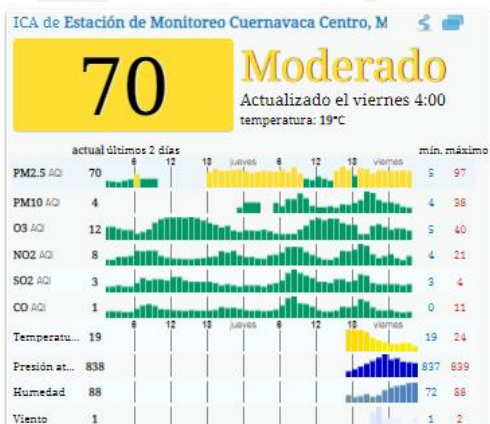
ICA de Estación de Monitoreo Cuernavaca Centro, M

70

Moderado

Actualizado el viernes 4:00

temperatura: 19°C

| | actual | últimos 2 días | mín. | máximo |
|---|---|---|---|---|
| PM2.5 AQI | 70 | 6 12 18 jueves 6 12 18 viernes | 5 | 97 |
| PM10 AQI | 4 | | 4 | 38 |
| O3 AQI | 12 | | 5 | 40 |
| NO2 AQI | 8 | | 4 | 21 |
| SO2 AQI | 3 | | 3 | 4 |
| CO AQI | 1 | | 0 | 11 |
| Temperatu... | 19 | 6 12 18 jueves 6 12 18 viernes | 19 | 24 |
| Presión at... | 838 | | 837 | 839 |
| Humedad | 88 | | 72 | 88 |
| Viento | 1 | | 1 | 2 |